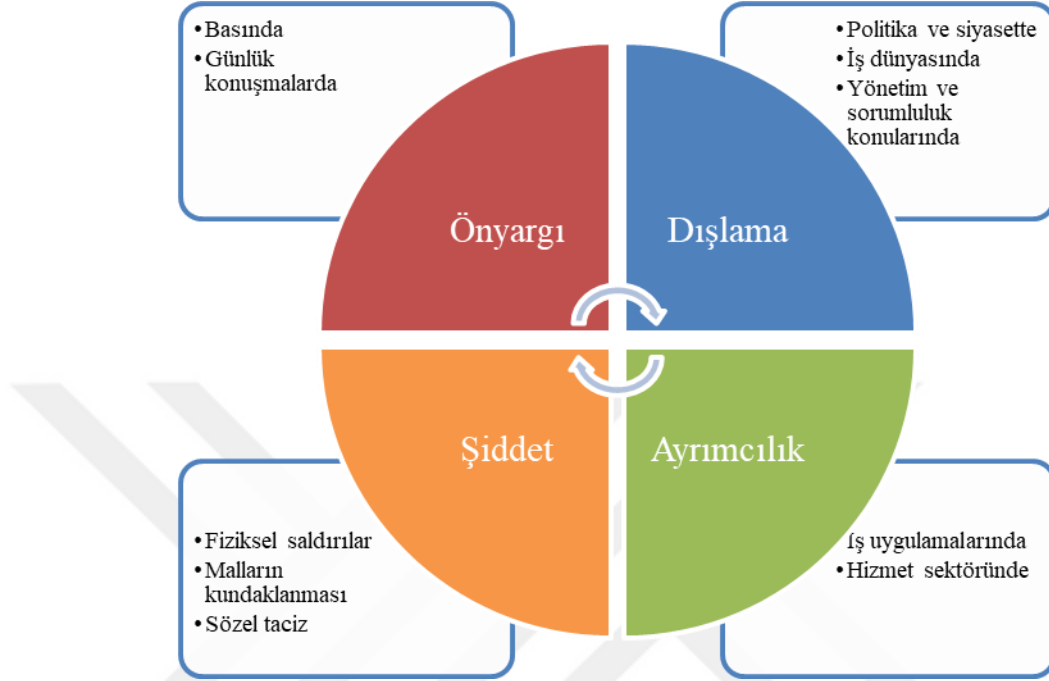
•Basında
•Günlük konuşmalarda

•Politika ve siyasette
•İş dünyasında
•Yönetim ve sorumluluk konularında

Önyargı

Dışlama

Şiddet

Ayrımcılık

•Fiziksel saldırılar
•Malların kundaklanması
•Sözel taciz

İş uygulamalarında
•Hizmet sektöründe